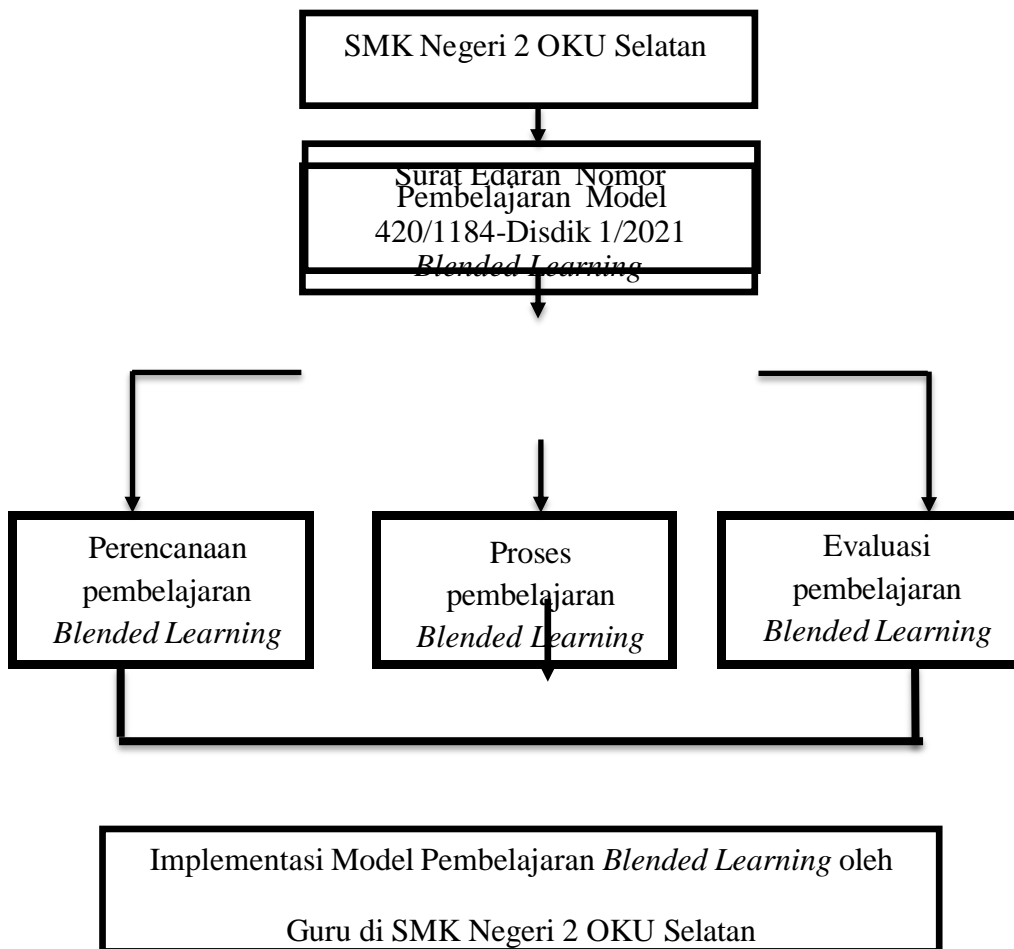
SMK Negeri 2 OKU Selatan

Surat Edaran Nomor 420/1184-Disdik 1/2021

Pembelajaran Model *Blended Learning*

Perencanaan pembelajaran *Blended Learning*

Proses pembelajaran *Blended Learning*

Evaluasi pembelajaran *Blended Learning*

Implementasi Model Pembelajaran *Blended Learning* oleh Guru di SMK Negeri 2 OKU Selatan